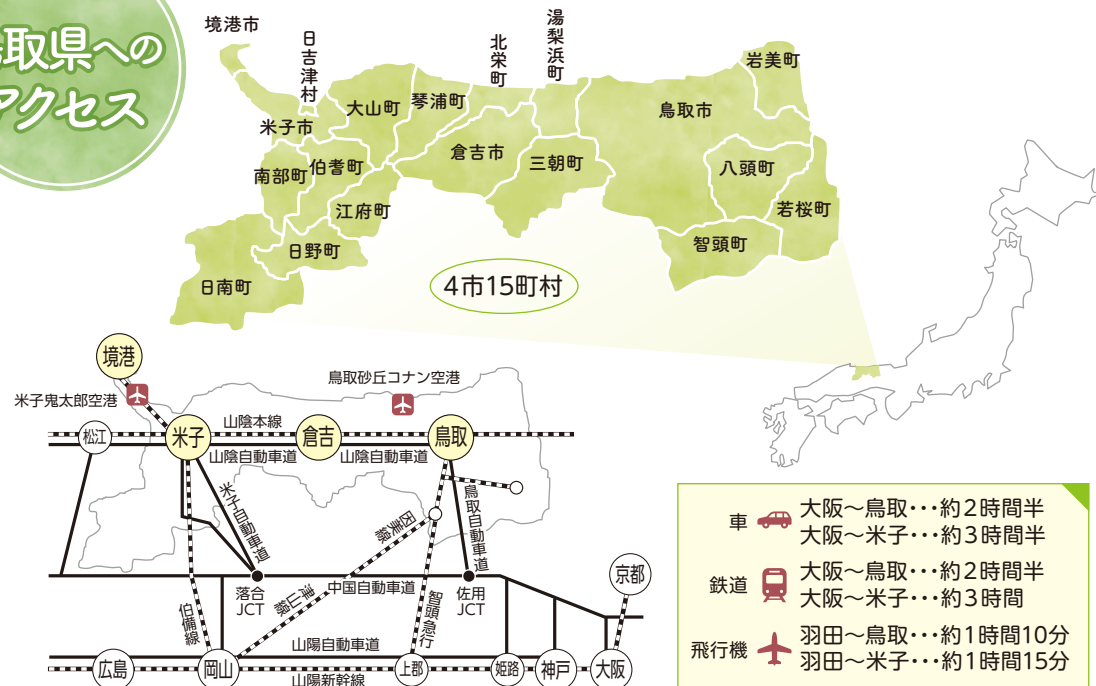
取県への
アクセス

境港市
日吉津村
北栄町
湯梨浜町
岩美町
米子市
大山町
琴浦町
鳥取市
南部町
伯耆町
倉吉市
三朝町
八頭町
江府町
若桜町
日野町
智頭町
日南町
4市15町村

境港
米子鬼太郎空港
鳥取砂丘コナン空港
松江
米子
山陰本線
倉吉
鳥取
山陰自動車道
山陰自動車道
米子自動車道
鳥取自動車道
因美線
落合JCT
中国自動車道
佐用JCT
姫新線
智頭急行
伯備線
山陽自動車道
京都
広島
岡山
上郡
姫路
神戸
大阪
山陽新幹線

車 大阪～鳥取・・・約2時間半
大阪～米子・・・約3時間半
鉄道 大阪～鳥取・・・約2時間半
大阪～米子・・・約3時間
飛行機 羽田～鳥取・・・約1時間10分
羽田～米子・・・約1時間15分